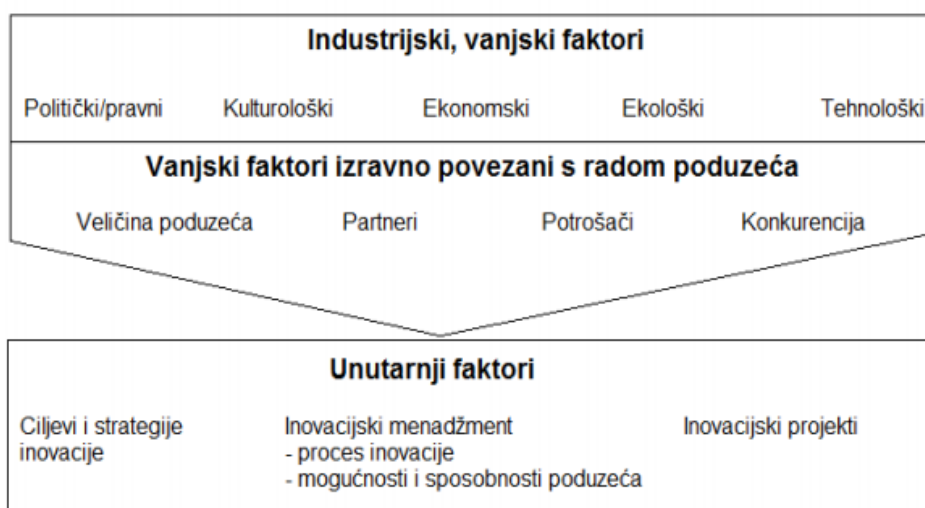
Industrijski, vanjski faktori

Politički/pravni Kulturološki Ekonomski Ekološki Tehnološki

Vanjski faktori izravno povezani s radom poduzeća

Veličina poduzeća Partneri Potrošači Konkurencija

Unutarnji faktori

Ciljevi i strategije inovacije

Inovacijski menadžment
- proces inovacije
- mogućnosti i sposobnosti poduzeća

Inovacijski projekti